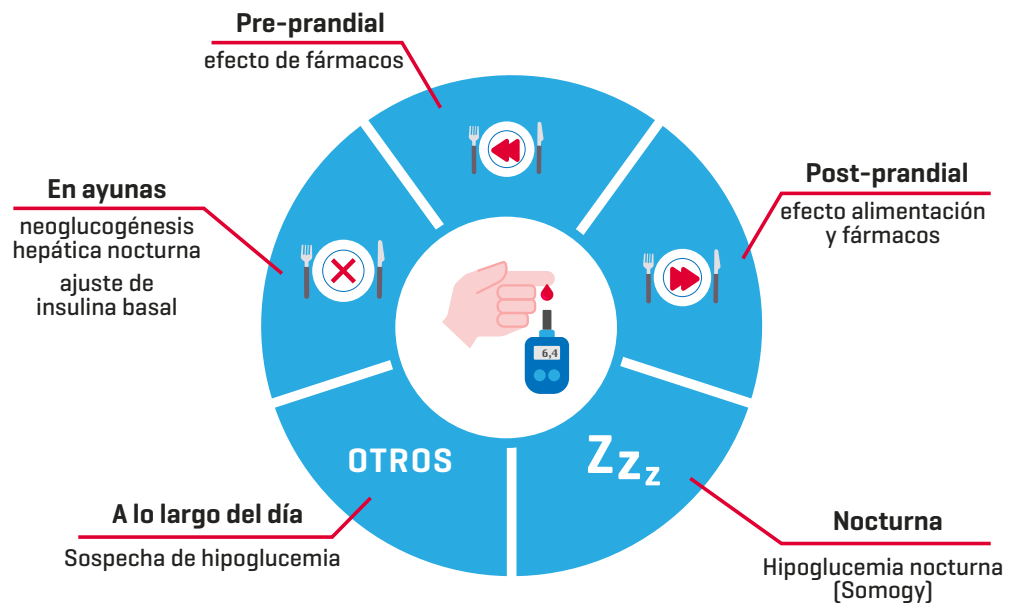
Pre-prandial
efecto de fármacos

En ayunas
neoglucogénesis hepática nocturna
ajuste de insulina basal

Post-prandial
efecto alimentación y fármacos

6,4

OTROS

Zzz

A lo largo del día
Sospecha de hipoglucemia

Nocturna
Hipoglucemia nocturna (Somogy)